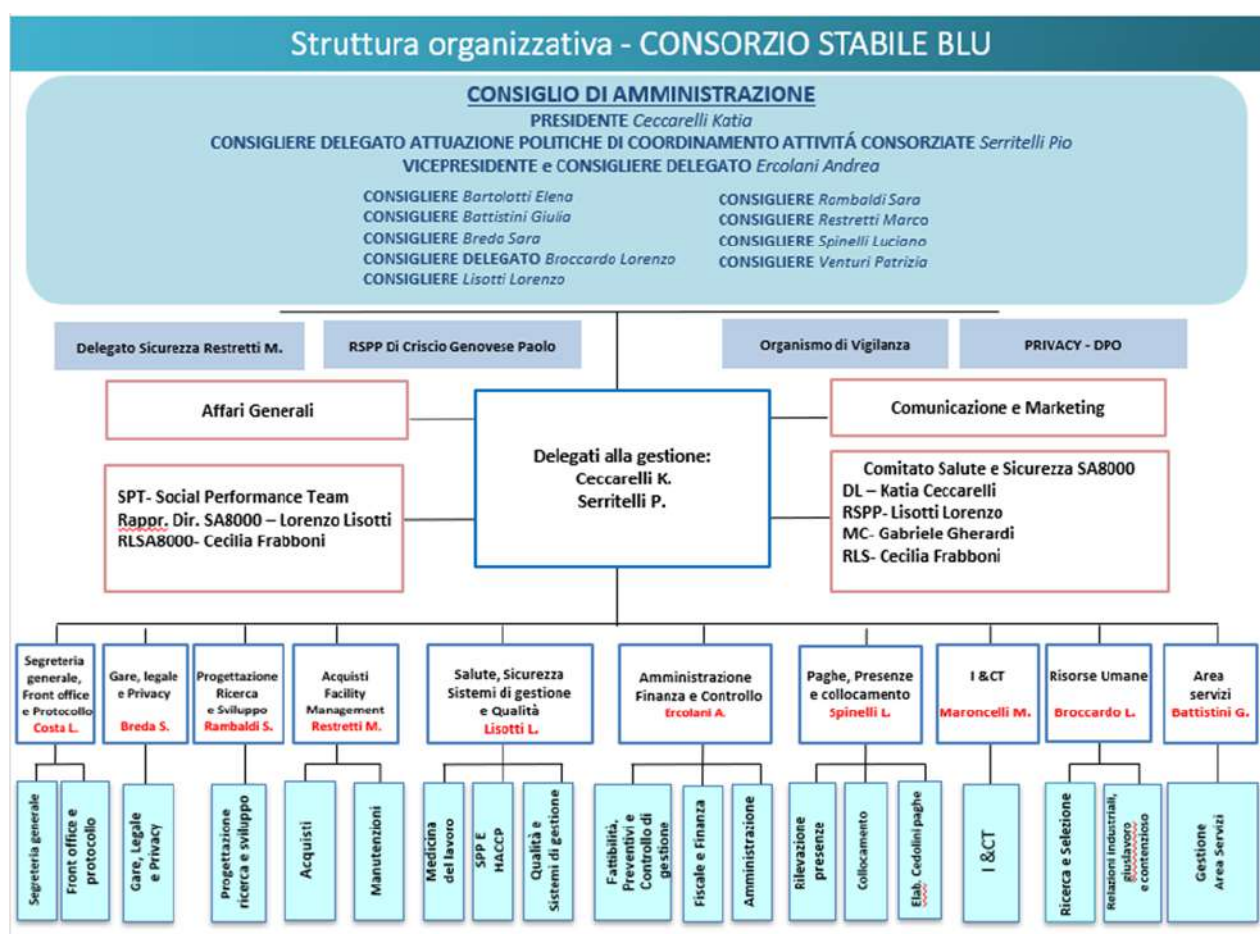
Struttura organizzativa - CONSORZIO STABILE BLU

CONSIGLIO DI AMMINISTRAZIONE
PRESIDENTE Ceccarelli Katia
CONSIGLIERE DELEGATO ATTUAZIONE POLITICHE DI COORDINAMENTO ATTIVITÁ CONSORZIATE Serritelli Pio
VICEPRESIDENTE e CONSIGLIERE DELEGATO Ercolani Andrea

CONSIGLIERE Bartolotti Elena
CONSIGLIERE Battistini Giulia
CONSIGLIERE Breda Sara
CONSIGLIERE DELEGATO Broccardo Lorenzo
CONSIGLIERE Lisotti Lorenzo

CONSIGLIERE Rambaldi Sara
CONSIGLIERE Restretti Marco
CONSIGLIERE Spinelli Luciano
CONSIGLIERE Venturi Patrizia

Delegato Sicurezza Restretti M.

RSPP Di Criscio Genovese Paolo

Organismo di Vigilanza

PRIVACY - DPO

Affari Generali

Delegati alla gestione:
Ceccarelli K.
Serritelli P.

Comunicazione e Marketing

SPT- Social Performance Team
Rappr. Dir. SA8000 – Lorenzo Lisotti
RLSA8000- Cecilia Frabboni

Comitato Salute e Sicurezza SA8000
DL – Katia Ceccarelli
RSPP- Lisotti Lorenzo
MC- Gabriele Gherardi
RLS- Cecilia Frabboni

Segreteria generale, Front office e Protocollo
Costa L.

Gare, legale e Privacy
Breda S.

Progettazione Ricerca e Sviluppo
Rambaldi S.

Acquisti Facility Management
Restretti M.

Salute, Sicurezza Sistemi di gestione e Qualità
Lisotti L.

Amministrazione Finanza e Controllo
Ercolani A.

Paghe, Presenze e collocamento
Spinelli L.

I &CT
Maroncelli M.

Risorse Umane
Broccardo L.

Area servizi
Battistini G.

Segreteria generale

Front office e protocollo

Gare, Legale e Privacy

Progettazione ricerca e sviluppo

Acquisti

Manutenzioni

Medicina del lavoro

SPP E HACCP

Qualità e Sistemi di gestione

Fattibilità, Preventivi e Controllo di gestione

Fiscale e Finanza

Amministrazione

Rilevazione presenze

Collocamento

Elab. Cedolini paghe

I &CT

Ricerca e Selezione

Relazioni industriali, giuslavoro e contenzioso

Gestione Area Servizi